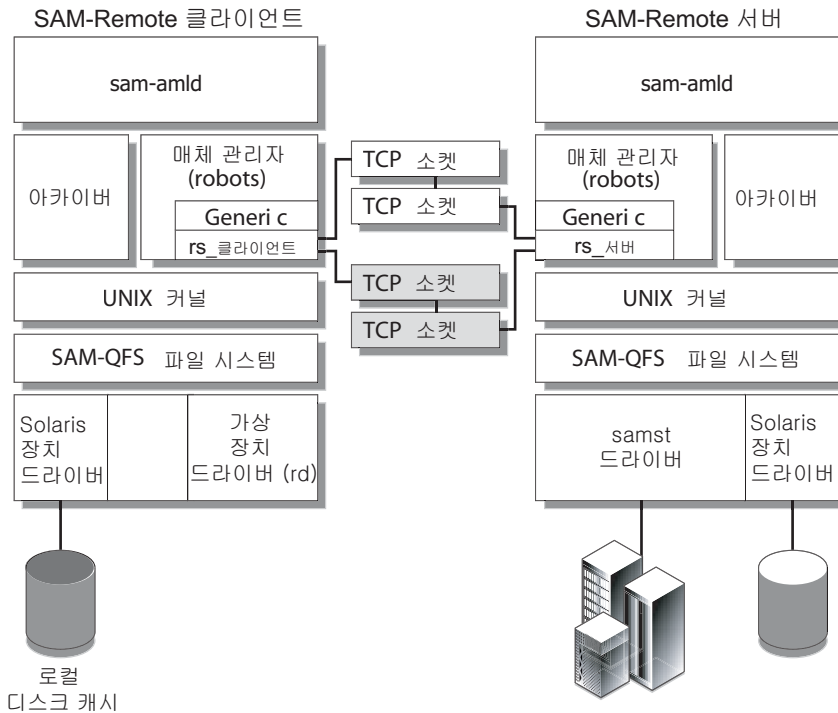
SAM-Remote 클라이언트

sam-amld

아카이버

매체 관리자 (robots)

Generi c

rs_클라이언트

UNIX 커널

SAM-QFS 파일 시스템

Solaris 장치 드라이버

가상 장치 드라이버 (rd)

로컬 디스크 캐시

TCP 소켓

TCP 소켓

TCP 소켓

TCP 소켓

SAM-Remote 서버

sam-amld

매체 관리자 (robots)

Generi c

rs_서버

아카이버

UNIX 커널

SAM-QFS 파일 시스템

samst 드라이버

Solaris 장치 드라이버